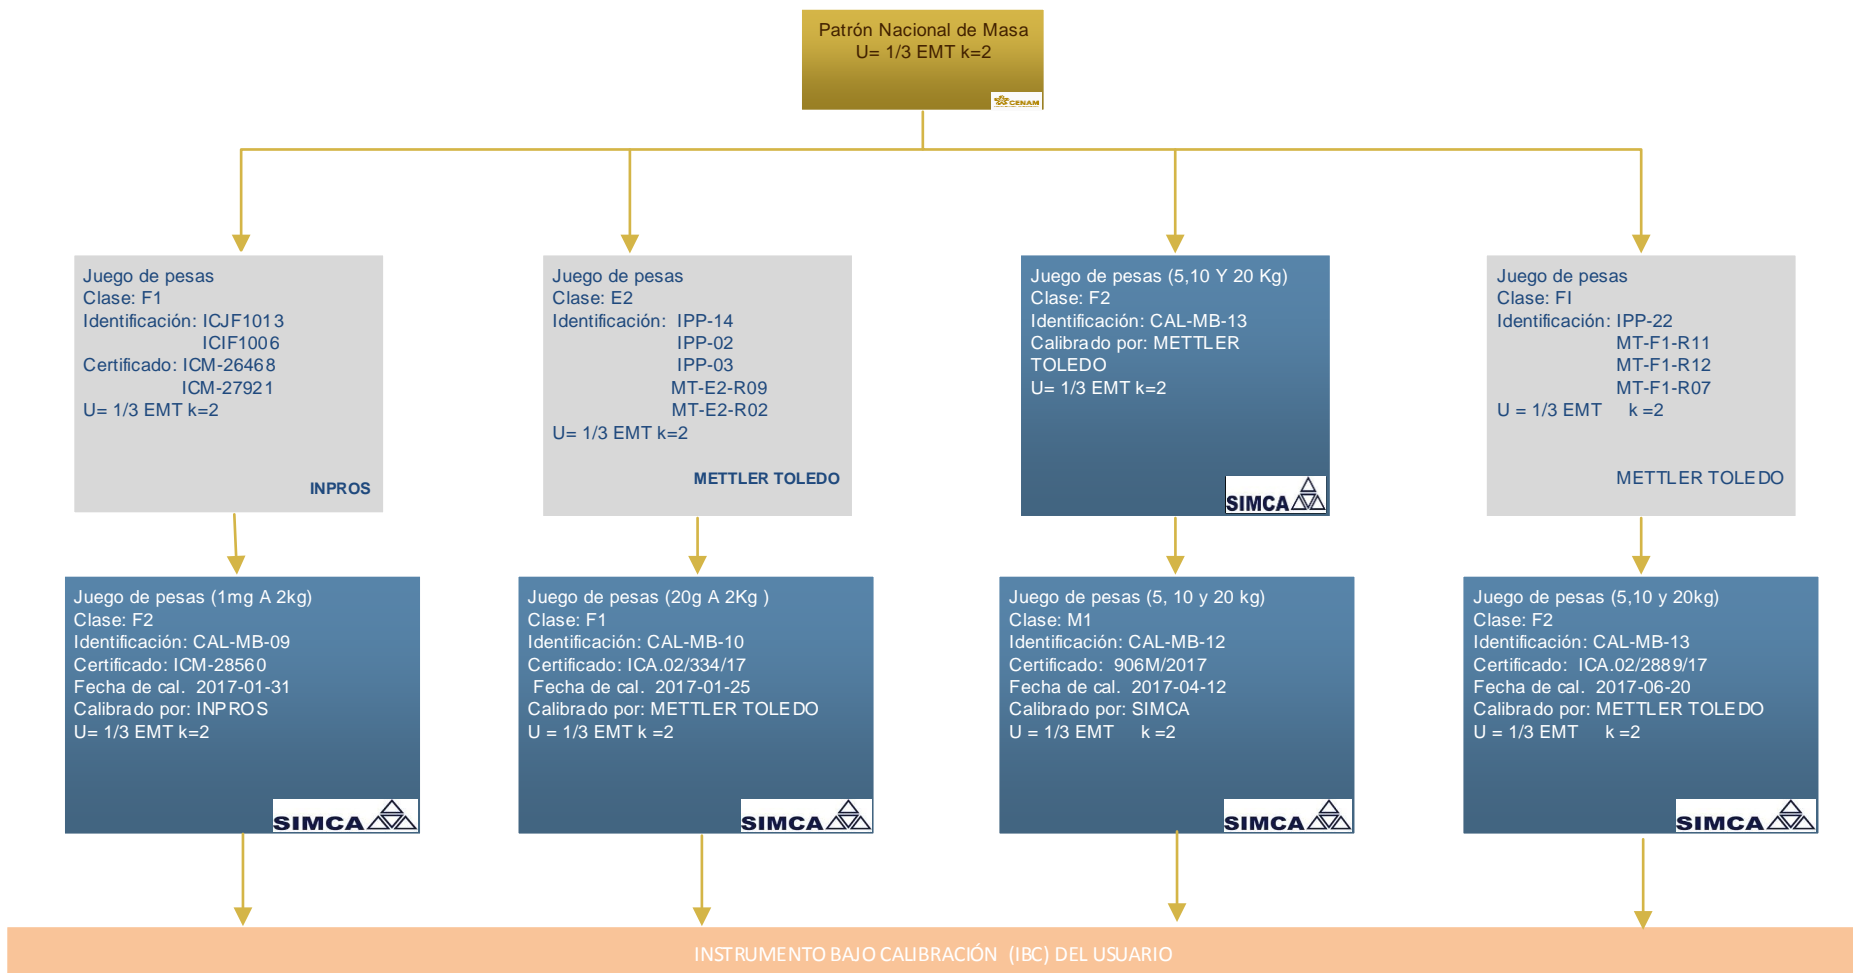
Patrón Nacional de Masa
U= 1/3 EMT k=2
CENAM

Juego de pesas
Clase: F1
Identificación: ICJF1013
ICIF1006
Certificado: ICM-26468
ICM-27921
U= 1/3 EMT k=2
INPROS

Juego de pesas
Clase: E2
Identificación: IPP-14
IPP-02
IPP-03
MT-E2-R09
MT-E2-R02
U= 1/3 EMT k=2
METTLER TOLEDO

Juego de pesas (5,10 Y 20 Kg)
Clase: F2
Identificación: CAL-MB-13
Calibrado por: METTLER TOLEDO
U= 1/3 EMT k=2
SIMCA

Juego de pesas
Clase: FI
Identificación: IPP-22
MT-F1-R11
MT-F1-R12
MT-F1-R07
U = 1/3 EMT k =2
METTLER TOLEDO

Juego de pesas (1mg A 2kg)
Clase: F2
Identificación: CAL-MB-09
Certificado: ICM-28560
Fecha de cal. 2017-01-31
Calibrado por: INPROS
U= 1/3 EMT k=2
SIMCA

Juego de pesas (20g A 2Kg )
Clase: F1
Identificación: CAL-MB-10
Certificado: ICA.02/334/17
Fecha de cal. 2017-01-25
Calibrado por: METTLER TOLEDO
U = 1/3 EMT k =2
SIMCA

Juego de pesas (5, 10 y 20 kg)
Clase: M1
Identificación: CAL-MB-12
Certificado: 906M/2017
Fecha de cal. 2017-04-12
Calibrado por: SIMCA
U = 1/3 EMT k =2
SIMCA

Juego de pesas (5,10 y 20kg)
Clase: F2
Identificación: CAL-MB-13
Certificado: ICA.02/2889/17
Fecha de cal. 2017-06-20
Calibrado por: METTLER TOLEDO
U = 1/3 EMT k =2
SIMCA

INSTRUMENTO BAJO CALIBRACIÓN (IBC) DEL USUARIO